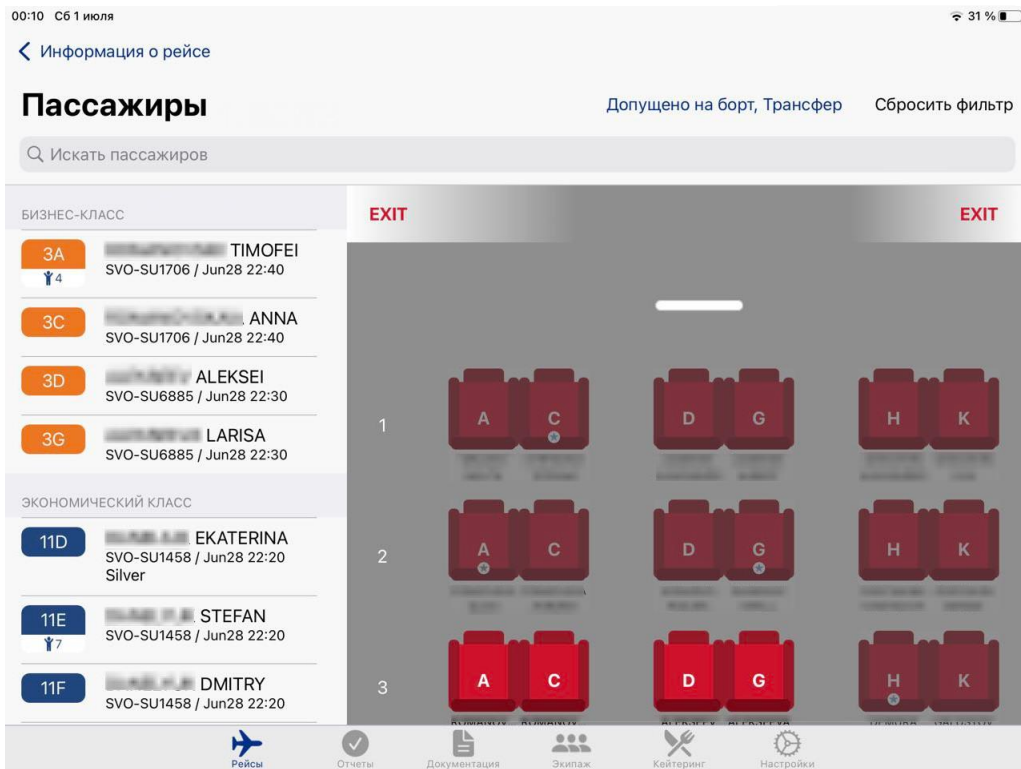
00:10 Сб 1 июля

31 %

Информация о рейсе

Пассажиры

Допущено на борт, Трансфер

Сбросить фильтр

Искать пассажиров

БИЗНЕС-КЛАСС

3A
4
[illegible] TIMOFEI
SVO-SU1706 / Jun28 22:40

3C
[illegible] ANNA
SVO-SU1706 / Jun28 22:40

3D
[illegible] ALEKSEI
SVO-SU6885 / Jun28 22:30

3G
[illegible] LARISA
SVO-SU6885 / Jun28 22:30

ЭКОНОМИЧЕСКИЙ КЛАСС

11D
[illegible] EKATERINA
SVO-SU1458 / Jun28 22:20
Silver

11E
7
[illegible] STEFAN
SVO-SU1458 / Jun28 22:20

11F
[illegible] DMITRY
SVO-SU1458 / Jun28 22:20

EXIT

EXIT

1
A C D G H K

2
A C D G H K

3
A C D G H K

Рейсы
Отчеты
Документация
Экипаж
Кейтеринг
Настройки